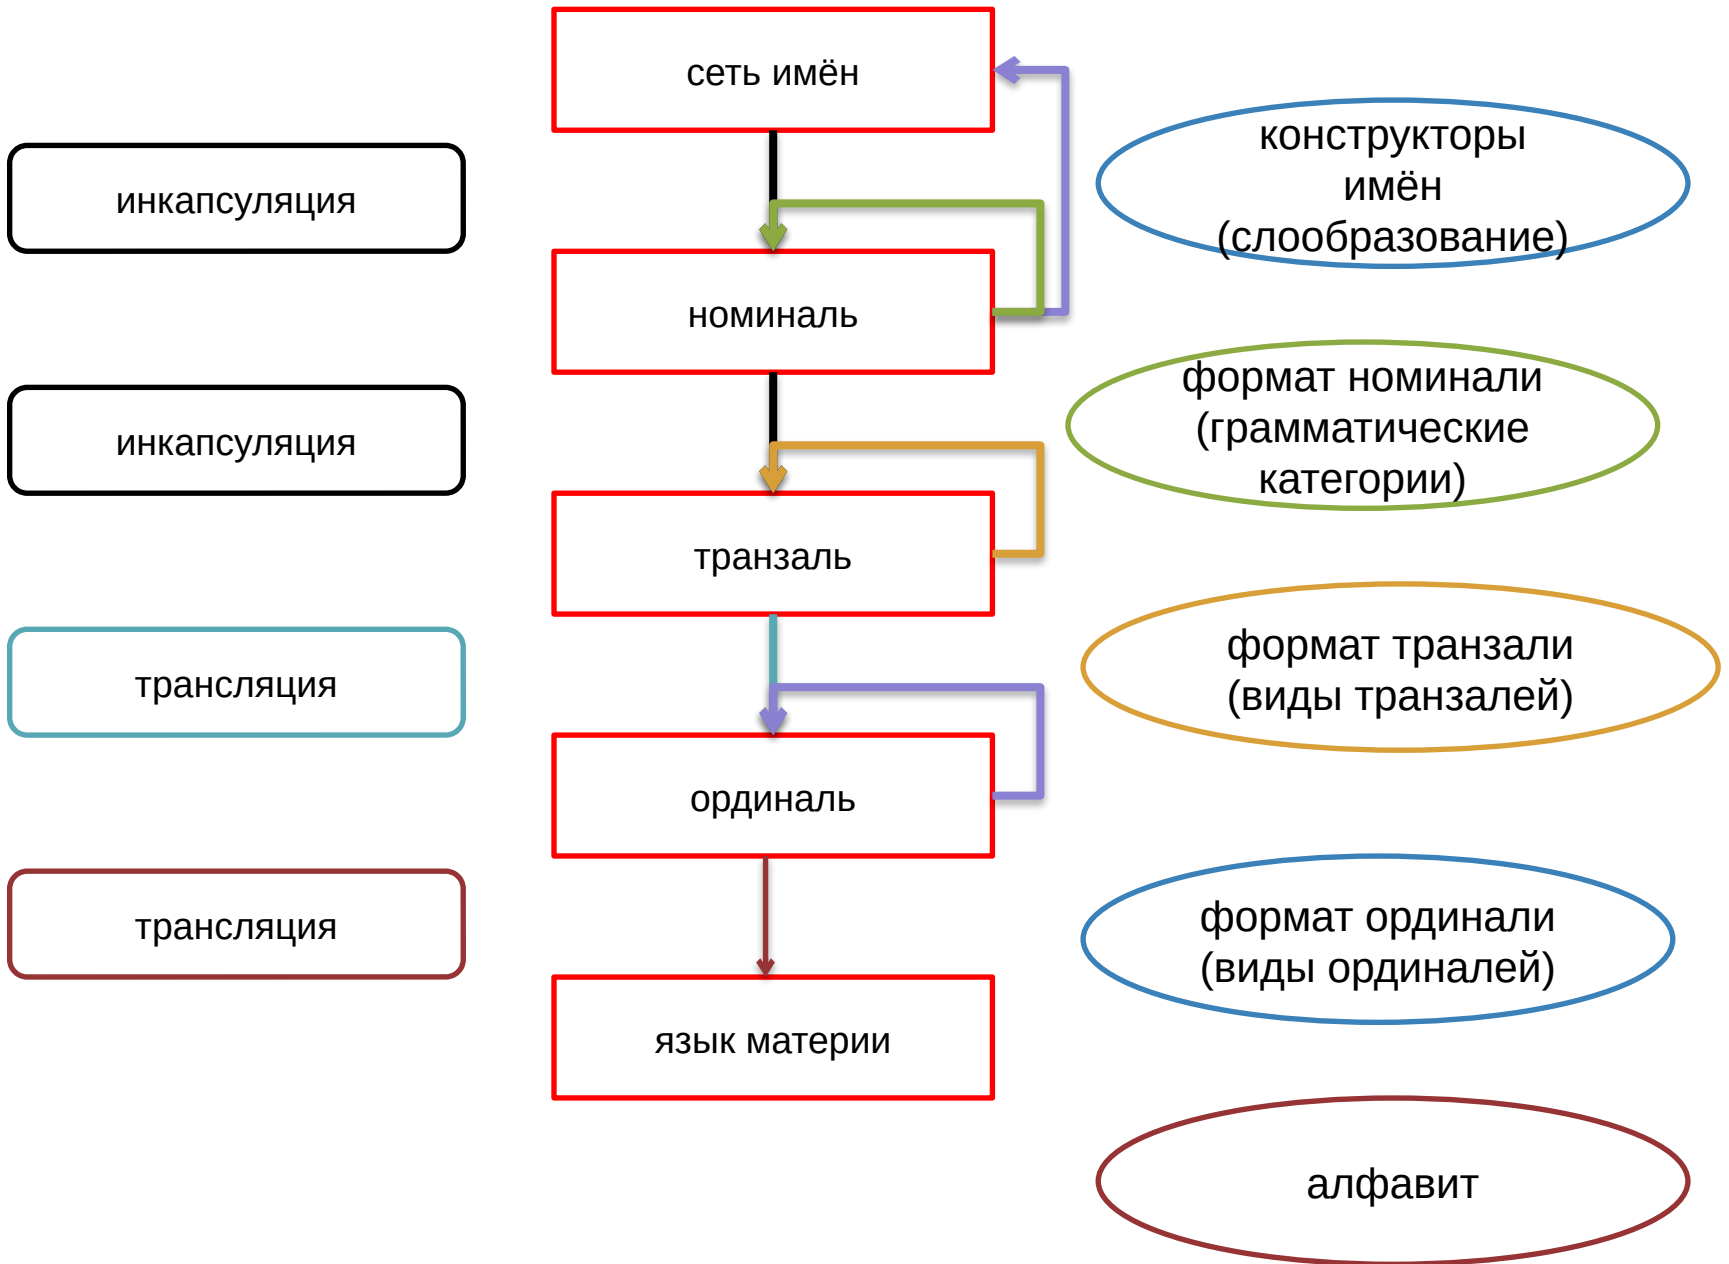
сеть имён

конструкторы имён (слообразование)

инкапсуляция

номиналь

формат номинали (грамматические категории)

инкапсуляция

транзаль

формат транзали (виды транзалей)

трансляция

ординаль

формат ординали (виды ординалей)

трансляция

язык материи

алфавит